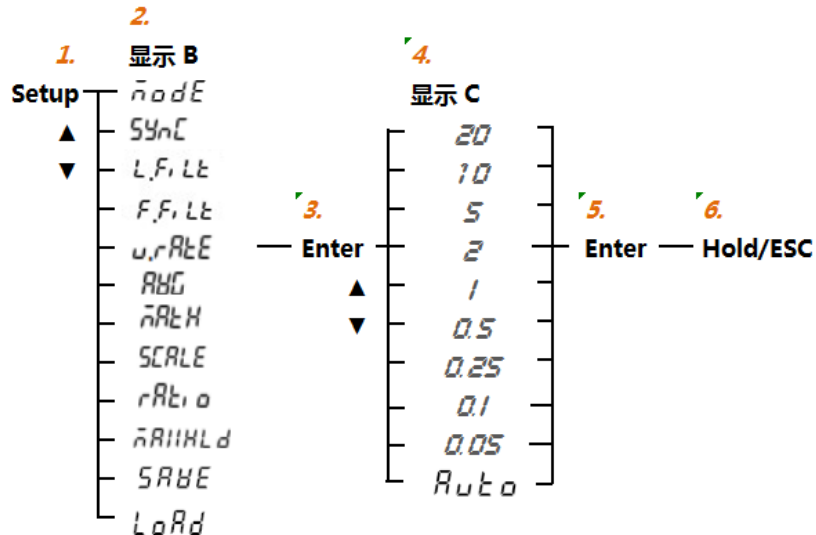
2.

1.

显示 B

Setup

▲

▼

mode

SYnC

L.F.iLt

F.F.iLt

u.rAtE

AvG

mAtH

SCALE

rAtio

mAXHLd

SAvE

LoAd

3.

Enter

▲

▼

4.

显示 C

20

10

5

2

1

0.5

0.25

0.1

0.05

Auto

5.

Enter

6.

Hold/ESC